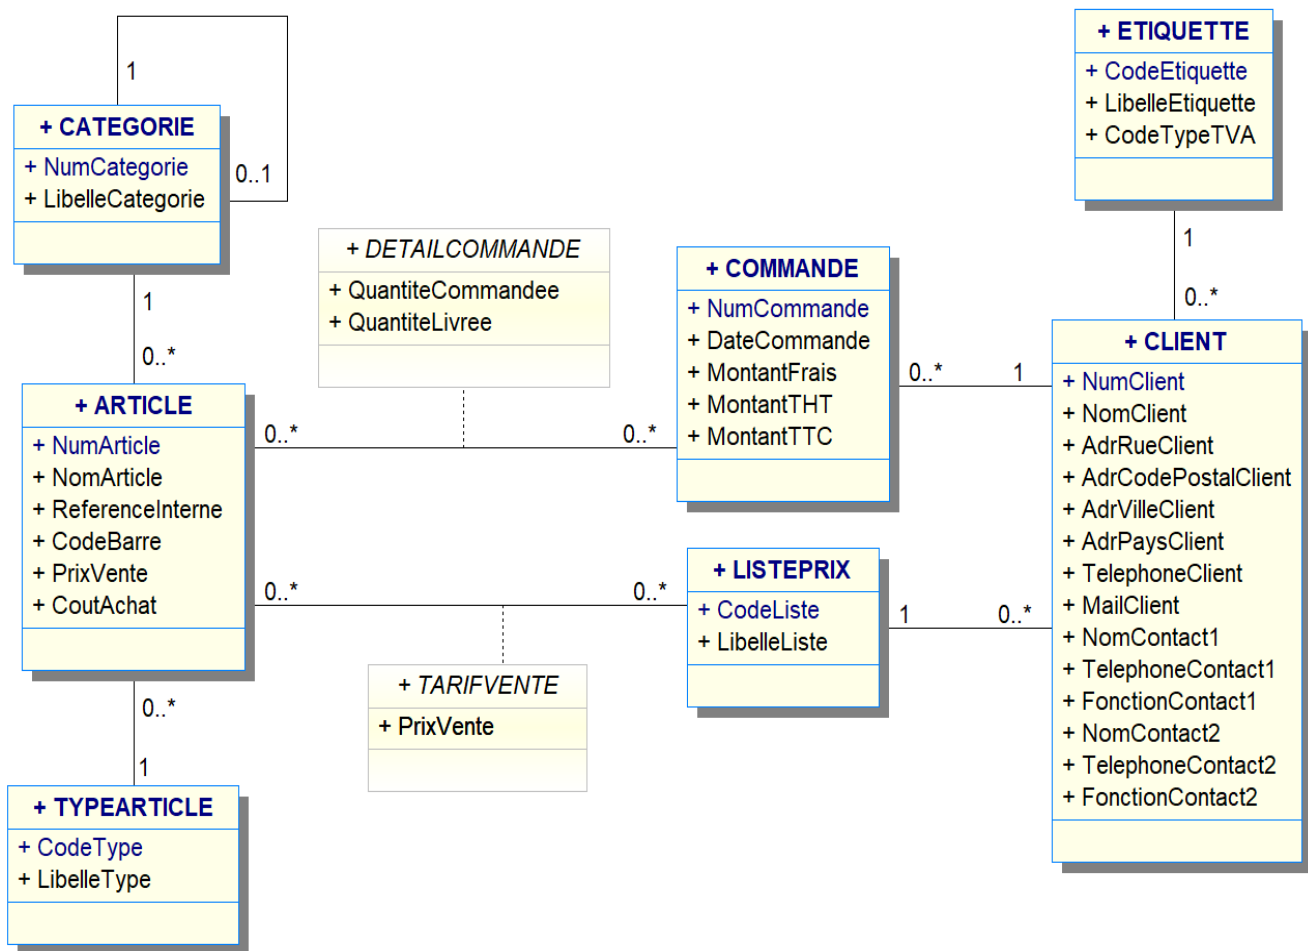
1

+ CATEGORIE
+ NumCategorie
+ LibelleCategorie

0..1

1

0..*

+ ARTICLE
+ NumArticle
+ NomArticle
+ ReferenceInterne
+ CodeBarre
+ PrixVente
+ CoutAchat

0..*

1

+ TYPEARTICLE
+ CodeType
+ LibelleType

+ DETAILCOMMANDE
+ QuantiteCommandee
+ QuantiteLivree

0..*

0..*

0..*

0..*

+ TARIFVENTE
+ PrixVente

+ COMMANDE
+ NumCommande
+ DateCommande
+ MontantFrais
+ MontantTHT
+ MontantTTC

0..*

1

+ LISTEPRIX
+ CodeListe
+ LibelleListe

1

0..*

+ ETIQUETTE
+ CodeEtiquette
+ LibelleEtiquette
+ CodeTypeTVA

1

0..*

+ CLIENT
+ NumClient
+ NomClient
+ AdrRueClient
+ AdrCodePostalClient
+ AdrVilleClient
+ AdrPaysClient
+ TelephoneClient
+ MailClient
+ NomContact1
+ TelephoneContact1
+ FonctionContact1
+ NomContact2
+ TelephoneContact2
+ FonctionContact2